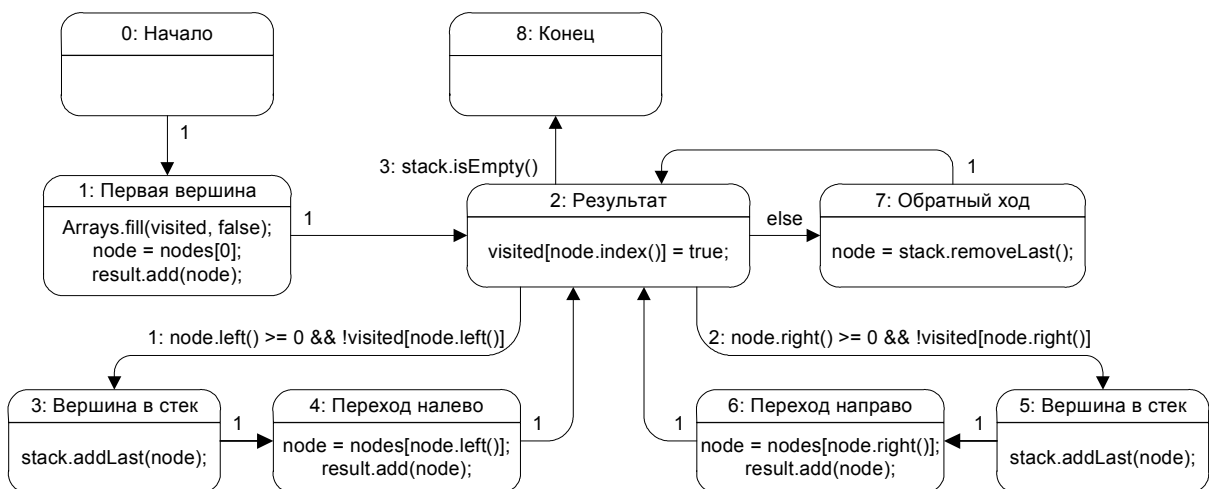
0: Начало

1

8: Конец

3: stack.isEmpty()

1

1: Первая вершина

Arrays.fill(visited, false);
node = nodes[0];
result.add(node);

1

2: Результат

visited[node.index()] = true;

else

7: Обратный ход

node = stack.removeLast();

1: node.left() >= 0 && !visited[node.left()]

2: node.right() >= 0 && !visited[node.right()]

3: Вершина в стек

stack.addLast(node);

1

4: Переход налево

node = nodes[node.left()];
result.add(node);

1

1

6: Переход направо

node = nodes[node.right()];
result.add(node);

1

5: Вершина в стек

stack.addLast(node);